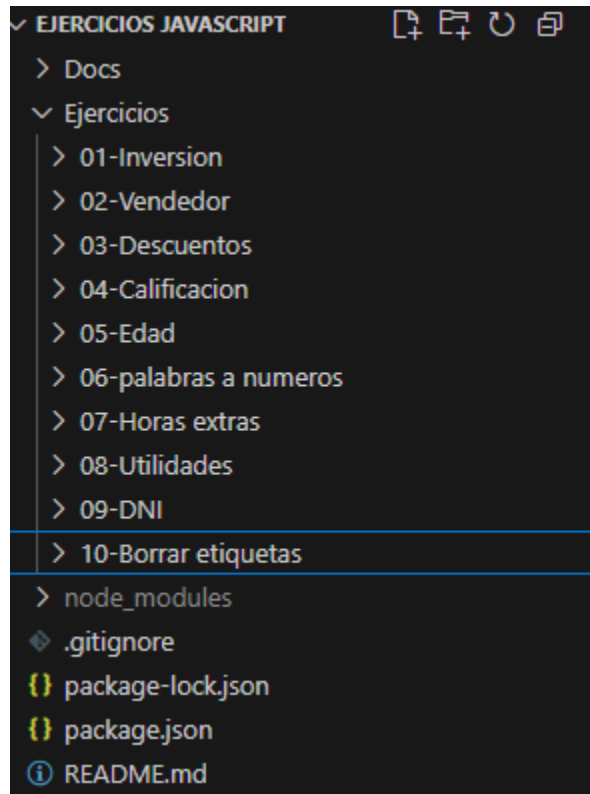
EJERCICIOS JAVASCRIPT
Docs
Ejercicios
01-Inversion
02-Vendedor
03-Descuentos
04-Calificacion
05-Edad
06-palabras a numeros
07-Horas extras
08-Utilidades
09-DNI
10-Borrar etiquetas
node_modules
.gitignore
{} package-lock.json
{} package.json
README.md